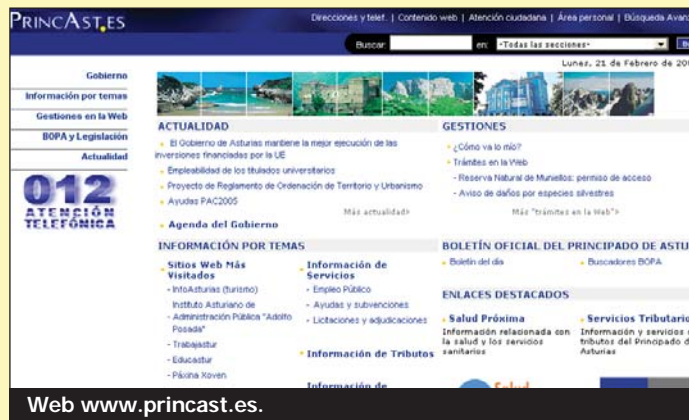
PRINCAST.ES

Direcciones y telef. | Contenido web | Atención ciudadana | Área personal | Búsqueda Avanz

Buscar: en: -Todas las secciones-

Lunes, 21 de Febrero de 20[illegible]

Gobierno
Información por temas
Gestiones en la Web
BOPA y Legislación
Actualidad

012
ATENCIÓN TELEFÓNICA

ACTUALIDAD
El Gobierno de Asturias mantiene la mejor ejecución de las inversiones financiadas por la UE
Empleabilidad de los titulados universitarios
Proyecto de Reglamento de Ordenación de Territorio y Urbanismo
Ayudas PAC2005
Más actualidad»
Agenda del Gobierno

GESTIONES
¿Cómo va lo mío?
Trámites en la Web
- Reserva Natural de Muniellos: permiso de acceso
- Aviso de daños por especies silvestres
Más "trámites en la Web"»

INFORMACIÓN POR TEMAS
Sitios Web Más Visitados
- InfoAsturias (turismo)
Instituto Asturiano de Administración Pública "Adolfo Posada"
- Trabajastur
- Educastur
- Páxina Xoven

Información de Servicios
- Empleo Público
- Ayudas y subvenciones
- Licitaciones y adjudicaciones

Información de Tributos

Información de

BOLETÍN OFICIAL DEL PRINCIPADO DE ASTU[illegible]
Boletín del día
Buscadores BOPA

ENLACES DESTACADOS
Salud Próxima
Información relacionada con la salud y los servicios sanitarios

Servicios Tributario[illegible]
Información y servicios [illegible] tributos del Principado d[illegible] Asturias

Web www.princast.es.